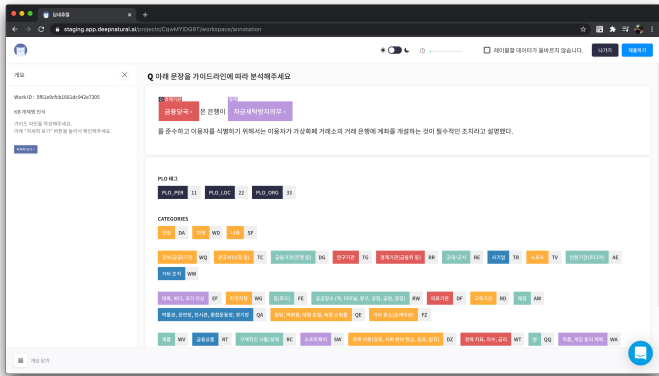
딥네츄럴

staging.app.deepnatural.ai/projects/CqwM YDG9T/workspace/annotation

라벨링 데이터가 올바르지 않습니다.

나가기

제출하기

개요

Work ID : 5f61e0cfcb1661dc942e7305

KB 개체명 인식

가이드 라인을 확인해주세요.
예제 "가이드 보기" 버튼을 눌러서 확인해주세요.

Q 아래 문장을 가이드라인에 따라 분석해주세요

금융당국 은 은행이 자금세탁방지의무 를 준수하고 이용자를 식별하기 위해서는 이용자가 가상화폐 거래소의 거래 은행에 계좌를 개설하는 것이 필수적인 조치라고 설명했다.

PLO 태그

PLO_PER 11 PLO_LOC 22 PLO_ORG 33

CATEGORIES

인도 DA 지역 WD 나라 SF

경제(금융)기관 WQ 공공(지방)기관 TC 금융기관(은행 등) DG 연구기관 TG 경제기관(금융위 등) RR 군대/군사 RE 사기업 TR 스포츠 TV 언론기관(미디어) AE 기타 조직 WW

대륙, 위다, 국가 지상 EF 지리적명 WG 표(로드) FE 공공장소 FF 의료기관 DF 교육기관 RD 예정 AM 박물관, 공연장, 전시장 QA 일임, 백화점, 레토 오동, 채정 스포츠 QE 거리 장소(도로제외) FZ

계좌 WV 금융상품 RT 구매하신 사람/법칙 RC 소유주 SW 경제 이론 DZ 경제 지표, 지수, 금리 WT 법 QQ 마침, 예정 징지 제목 WA

개요 닫기